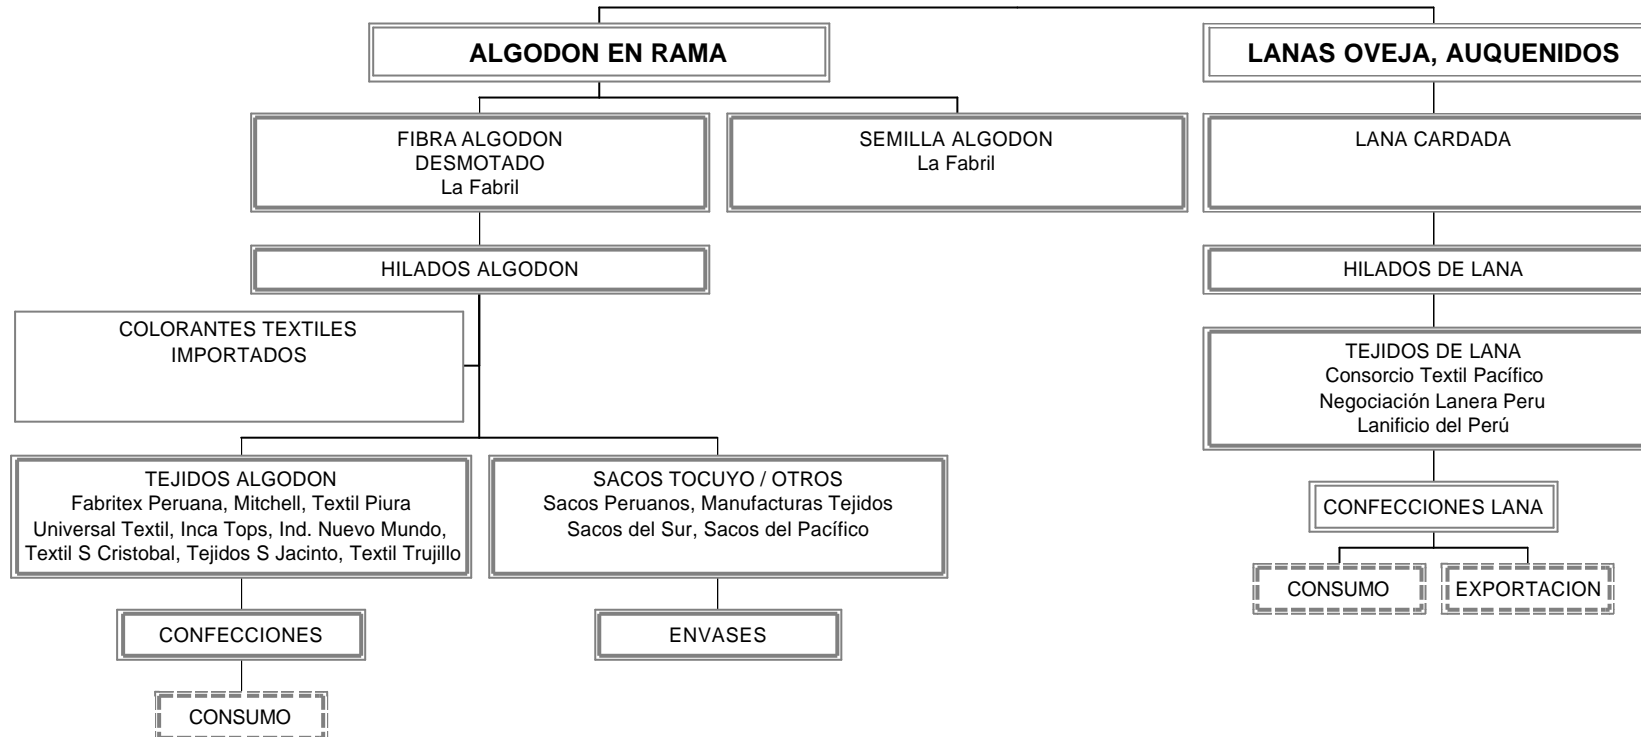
ALGODON EN RAMA

LANAS OVEJA, AUQUENIDOS

FIBRA ALGODON
DESMOTADO
La Fabril

SEMILLA ALGODON
La Fabril

LANA CARDADA

HILADOS ALGODON

HILADOS DE LANA

COLORANTES TEXTILES
IMPORTADOS

TEJIDOS DE LANA
Consorcio Textil Pacífico
Negociación Lanera Peru
Lanificio del Perú

TEJIDOS ALGODON
Fabritex Peruana, Mitchell, Textil Piura
Universal Textil, Inca Tops, Ind. Nuevo Mundo,
Textil S Cristobal, Tejidos S Jacinto, Textil Trujillo

SACOS TOCUYO / OTROS
Sacos Peruanos, Manufacturas Tejidos
Sacos del Sur, Sacos del Pacífico

CONFECCIONES LANA

CONSUMO

EXPORTACION

CONFECCIONES

ENVASES

CONSUMO